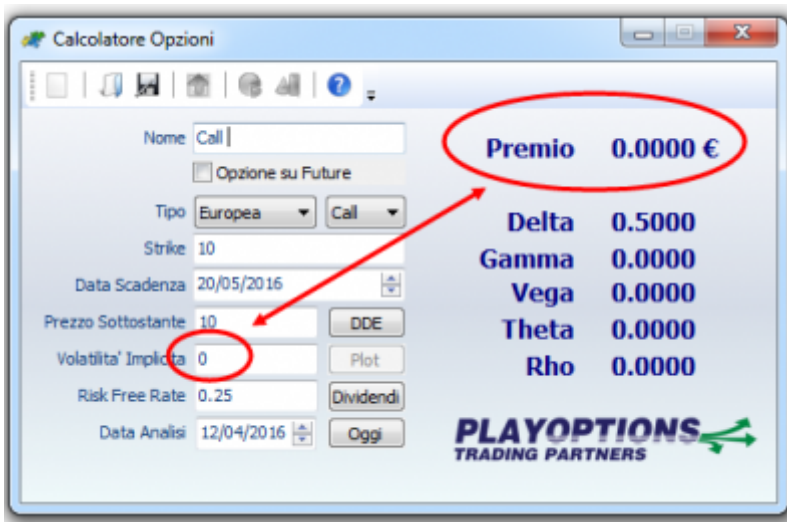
Calcolatore Opzioni

Nome Call

Opzione su Future

Tipo Europea Call

Strike 10

Data Scadenza 20/05/2016

Prezzo Sottostante 10 DDE

Volatilita' Implicita 0 Plot

Risk Free Rate 0.25 Dividendi

Data Analisi 12/04/2016 Oggi

Premio 0.0000 €

Delta 0.5000
Gamma 0.0000
Vega 0.0000
Theta 0.0000
Rho 0.0000

PLAYOPTIONS
TRADING PARTNERS